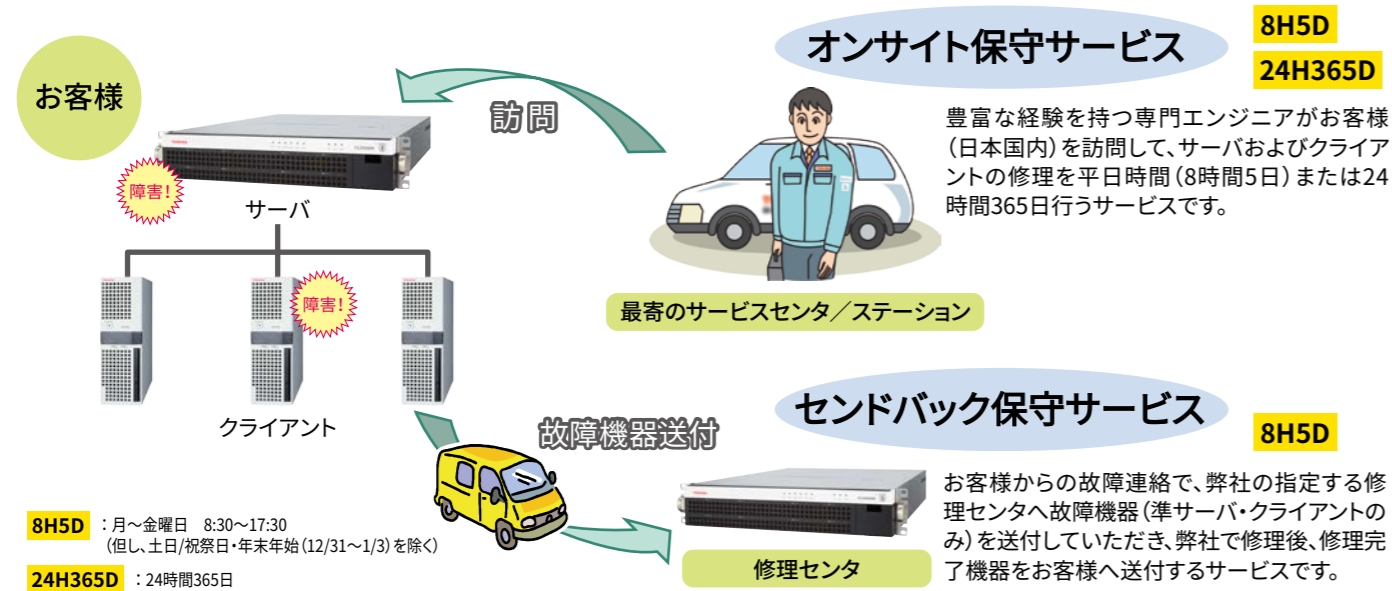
お客様

障害!

サーバ

障害!

クライアント

訪問

オンサイト保守サービス

8H5D

24H365D

豊富な経験を持つ専門エンジニアがお客様（日本国内）を訪問して、サーバおよびクライアントの修理を平日時間（8時間5日）または24時間365日行うサービスです。

最寄のサービスセンタ／ステーション

故障機器送付

センドバック保守サービス

8H5D

お客様からの故障連絡で、弊社の指定する修理センタへ故障機器（準サーバ・クライアントのみ）を送付していただき、弊社で修理後、修理完了機器をお客様へ送付するサービスです。

修理センタ

8H5D ：月～金曜日　8:30～17:30
（但し、土日/祝祭日・年末年始（12/31～1/3）を除く）

24H365D ：24時間365日